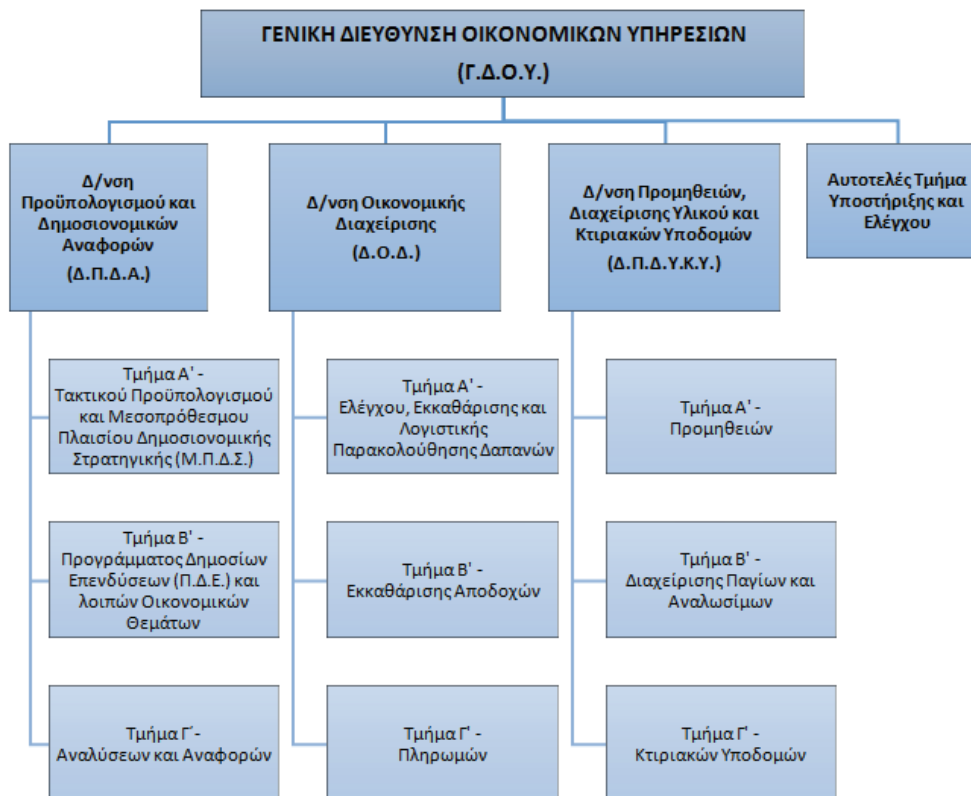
ΓΕΝΙΚΗ ΔΙΕΥΘΥΝΣΗ ΟΙΚΟΝΟΜΙΚΩΝ ΥΠΗΡΕΣΙΩΝ
(Γ.Δ.Ο.Υ.)

Δ/νση Προϋπολογισμού και Δημοσιονομικών Αναφορών
(Δ.Π.Δ.Α.)

Τμήμα Α' - Τακτικού Προϋπολογισμού και Μεσοπρόθεσμου Πλαισίου Δημοσιονομικής Στρατηγικής (Μ.Π.Δ.Σ.)

Τμήμα Β' - Προγράμματος Δημοσίων Επενδύσεων (Π.Δ.Ε.) και λοιπών Οικονομικών Θεμάτων

Τμήμα Γ' - Αναλύσεων και Αναφορών

Δ/νση Οικονομικής Διαχείρισης
(Δ.Ο.Δ.)

Τμήμα Α' - Ελέγχου, Εκκαθάρισης και Λογιστικής Παρακολούθησης Δαπανών

Τμήμα Β' - Εκκαθάρισης Αποδοχών

Τμήμα Γ' - Πληρωμών

Δ/νση Προμηθειών, Διαχείρισης Υλικού και Κτιριακών Υποδομών
(Δ.Π.Δ.Υ.Κ.Υ.)

Τμήμα Α' - Προμηθειών

Τμήμα Β' - Διαχείρισης Παγίων και Αναλωσίμων

Τμήμα Γ' - Κτιριακών Υποδομών

Αυτοτελές Τμήμα Υποστήριξης και Ελέγχου